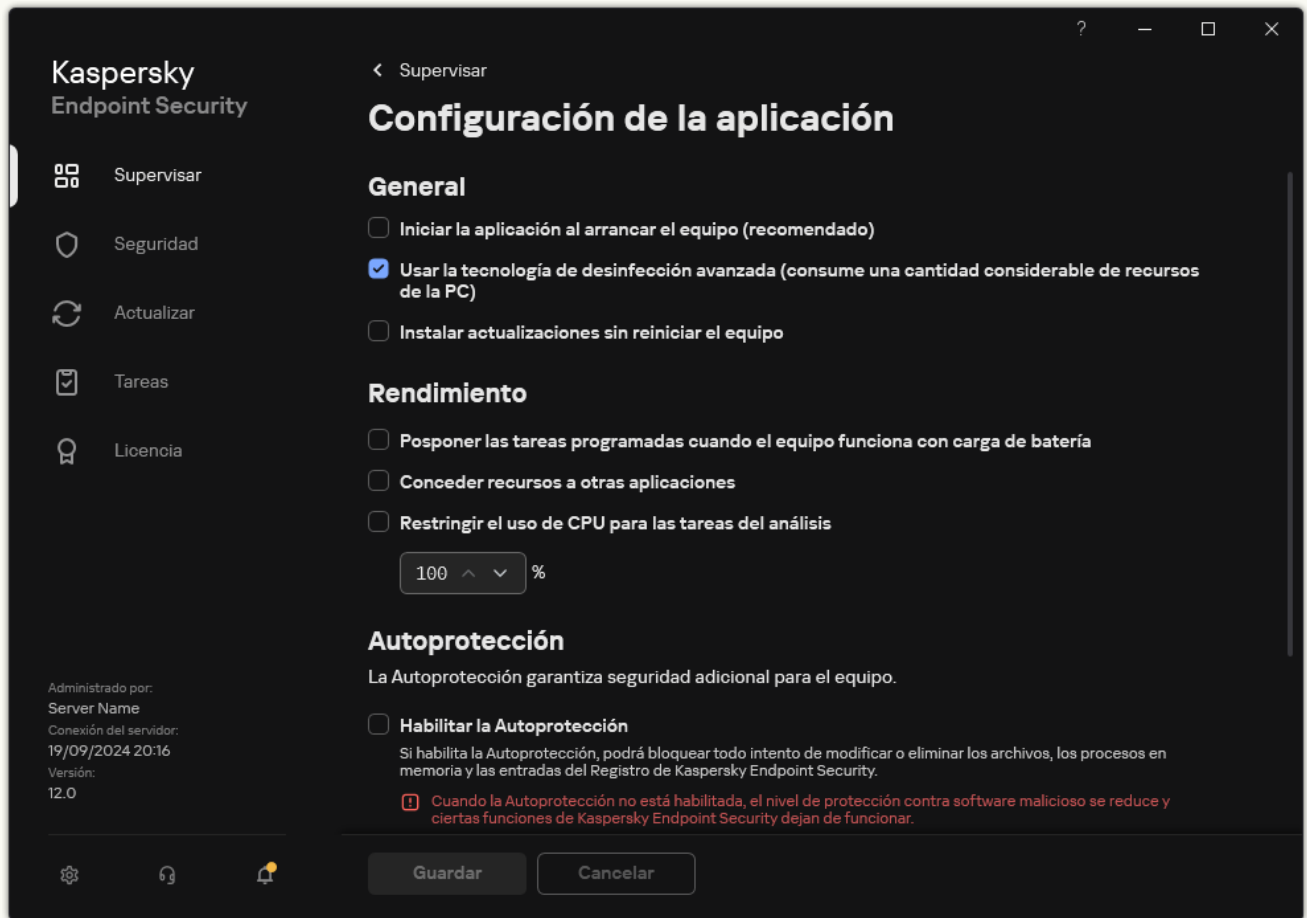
?

Kaspersky
Endpoint Security

Supervisar
Seguridad
Actualizar
Tareas
Licencia

Administrado por:
Server Name
Conexión del servidor:
19/09/2024 20:16
Versión:
12.0

< Supervisar

Configuración de la aplicación

General

Iniciar la aplicación al arrancar el equipo (recomendado)

Usar la tecnología de desinfección avanzada (consume una cantidad considerable de recursos de la PC)

Instalar actualizaciones sin reiniciar el equipo

Rendimiento

Posponer las tareas programadas cuando el equipo funciona con carga de batería

Conceder recursos a otras aplicaciones

Restringir el uso de CPU para las tareas del análisis

100 %

Autoprotección

La Autoprotección garantiza seguridad adicional para el equipo.

Habilitar la Autoprotección

Si habilita la Autoprotección, podrá bloquear todo intento de modificar o eliminar los archivos, los procesos en memoria y las entradas del Registro de Kaspersky Endpoint Security.

Cuando la Autoprotección no está habilitada, el nivel de protección contra software malicioso se reduce y ciertas funciones de Kaspersky Endpoint Security dejan de funcionar.

Guardar
Cancelar